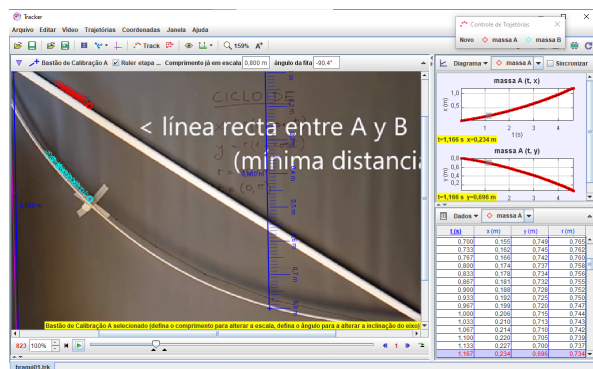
Tracker

Arquivo Editar Vídeo Trajetórias Coordenadas Janela Ajuda

Track 159%

Controle de Trajetórias
Novo massa A massa B

Bastão de Calibração A Ruler etapa ... Comprimento já em escala 0,800 m ângulo da fita -90,4°

CICLO DE

< línea recta entre A y B
(minima distancia

Diagrama massa A Sincronizar

massa A (t, x)

x (m)
1,0
0,5
0,0
t (s)
1 2 3 4

t=1,166 s x=0,234 m

massa A (t, y)

y (m)
0,8
0,6
0,4
0,2

t=1,166 s y=0,696 m

Dados massa A

| t (s) | x (m) | y (m) | r (m) |
|---|---|---|---|
| 0,700 | 0,155 | 0,749 | 0,765 |
| 0,733 | 0,162 | 0,745 | 0,762 |
| 0,767 | 0,166 | 0,742 | 0,760 |
| 0,800 | 0,174 | 0,737 | 0,758 |
| 0,833 | 0,178 | 0,734 | 0,756 |
| 0,867 | 0,181 | 0,732 | 0,755 |
| 0,900 | 0,188 | 0,728 | 0,752 |
| 0,933 | 0,192 | 0,725 | 0,750 |
| 0,967 | 0,199 | 0,725 | 0,747 |
| 1,000 | 0,206 | 0,715 | 0,744 |
| 1,033 | 0,210 | 0,713 | 0,743 |
| 1,067 | 0,214 | 0,710 | 0,742 |
| 1,100 | 0,220 | 0,705 | 0,739 |
| 1,133 | 0,227 | 0,700 | 0,737 |
| 1,167 | 0,234 | 0,696 | 0,734 |

Bastão de Calibração A selecionado (defina o comprimento para alterar a escala, defina o ângulo para alterar a inclinação do eixo)

823 100%

braqui01.trk